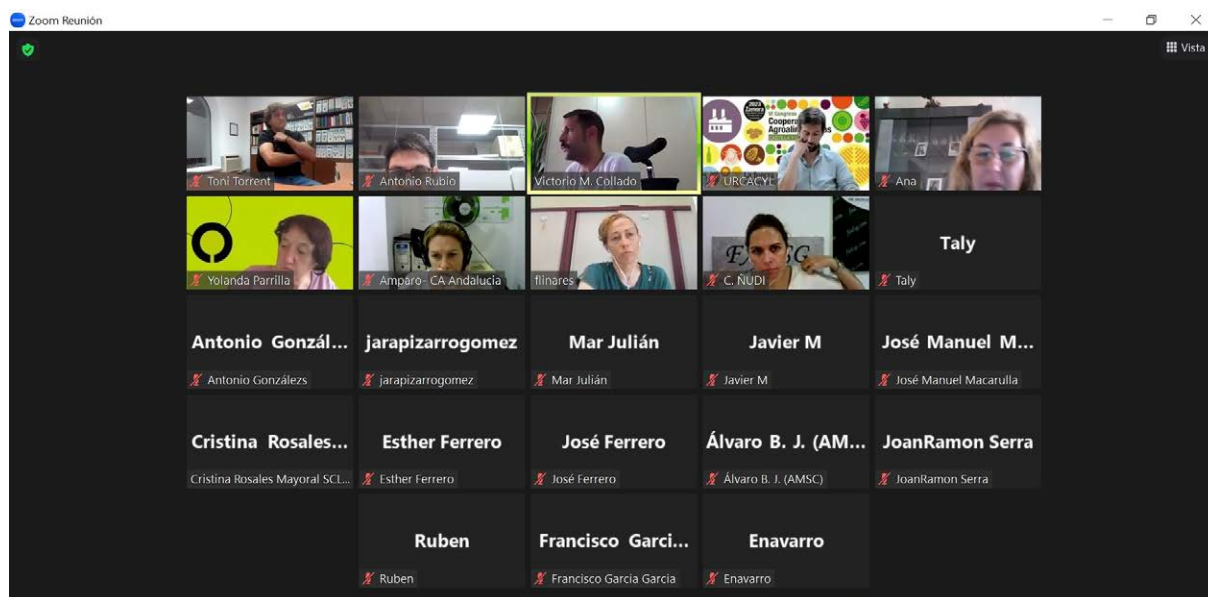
Zoom Reunión

Vista

Toni Torrent
Antonio Rubio
Victorio M. Collado
URCACYL
Ana

Yolanda Parrilla
Amparo- CA Andalucia
flinares
C. NUDI
Taly
Taly

Antonio Gonzál...
Antonio Gonzálezs
jarapizarrogomez
jarapizarrogomez
Mar Julián
Mar Julián
Javier M
Javier M
José Manuel M...
José Manuel Macarulla

Cristina Rosales...
Cristina Rosales Mayoral SCL...
Esther Ferrero
Esther Ferrero
José Ferrero
José Ferrero
Álvaro B. J. (AM...
Álvaro B. J. (AMSC)
JoanRamon Serra
JoanRamon Serra

Ruben
Ruben
Francisco Garci...
Francisco Garcia Garcia
Enavarro
Enavarro